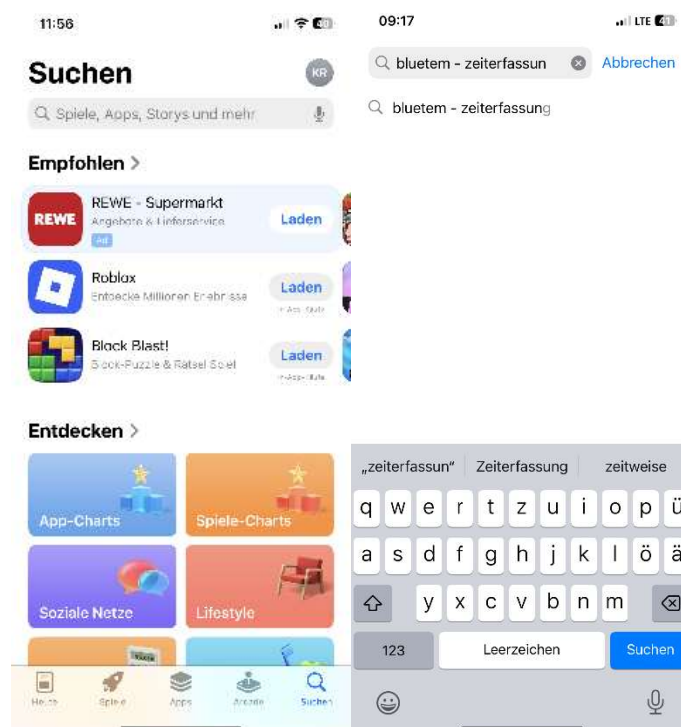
11:56

Suchen

KR

Spiele, Apps, Storys und mehr

Empfohlen >

REWE

REWE - Supermarkt
Angebote & Lieferservice
Ad

Laden

Roblox
Entdecke Millionen Erlebnisse

Laden
In-App-Käufe

Block Blast!
Block-Puzzle & Rätsel Spiel

Laden
In-App-Käufe

Entdecken >

App-Charts

Spiele-Charts

Soziale Netze

Lifestyle

Heute Spiele Apps Arcade Suchen

09:17

LTE

bluetem - zeiterfassun

Abbrechen

bluetem - zeiterfassung

„zeiterfassun" Zeiterfassung zeitweise

q w e r t z u i o p ü
a s d f g h j k l ö ä
y x c v b n m

123 Leerzeichen Suchen